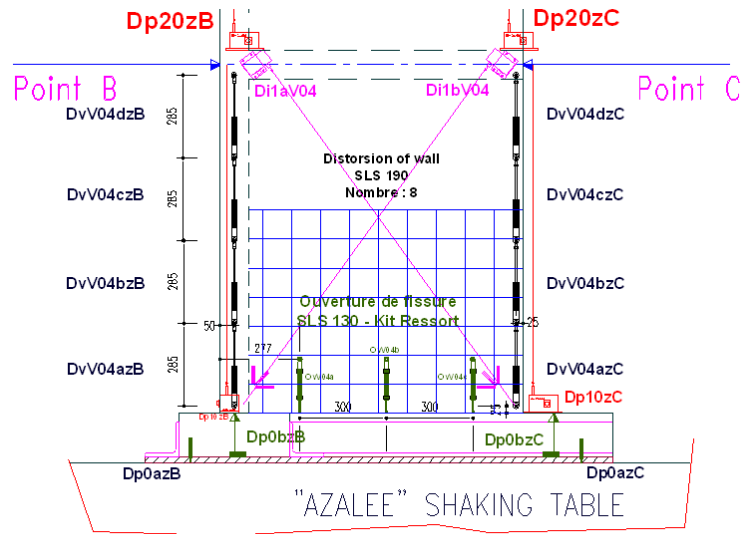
Dp20zB

Dp20zC

Point B

Point C

Di1aV04

Di1bV04

DvV04dzB

DvV04dzC

285

Distorsion of wall
SLS 190
Nombre : 8

DvV04czB

DvV04czC

285

DvV04bzB

DvV04bzC

285

Ouverture de fissure
SLS 130 - Kit Ressort

50

25

277

OV04b

DvV04azB

DvV04azC

285

OV04a

OV04c

Dp10zC

Dp10zB

300

300

Dp0bzB

Dp0bzC

Dp0azB

Dp0azC

"AZALEE" SHAKING TABLE